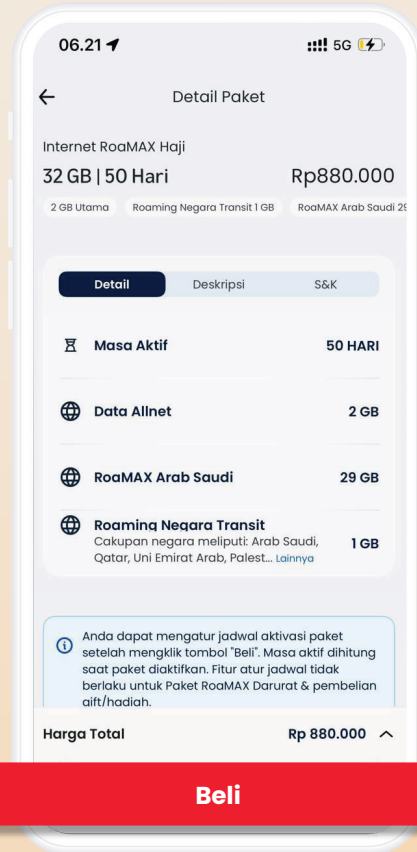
06.21

5G

Detail Paket

Internet RoaMAX Haji

32 GB | 50 Hari

Rp880.000

2 GB Utama

Roaming Negara Transit 1 GB

RoaMAX Arab Saudi 2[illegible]

Detail

Deskripsi

S&K

Masa Aktif

50 HARI

Data Allnet

2 GB

RoaMAX Arab Saudi

29 GB

Roaming Negara Transit

Cakupan negara meliputi: Arab Saudi, Qatar, Uni Emirat Arab, Palest... Lainnya

1 GB

Anda dapat mengatur jadwal aktivasi paket setelah mengklik tombol "Beli". Masa aktif dihitung saat paket diaktifkan. Fitur atur jadwal tidak berlaku untuk Paket RoaMAX Darurat & pembelian gift/hadiah.

Harga Total

Rp 880.000

Beli